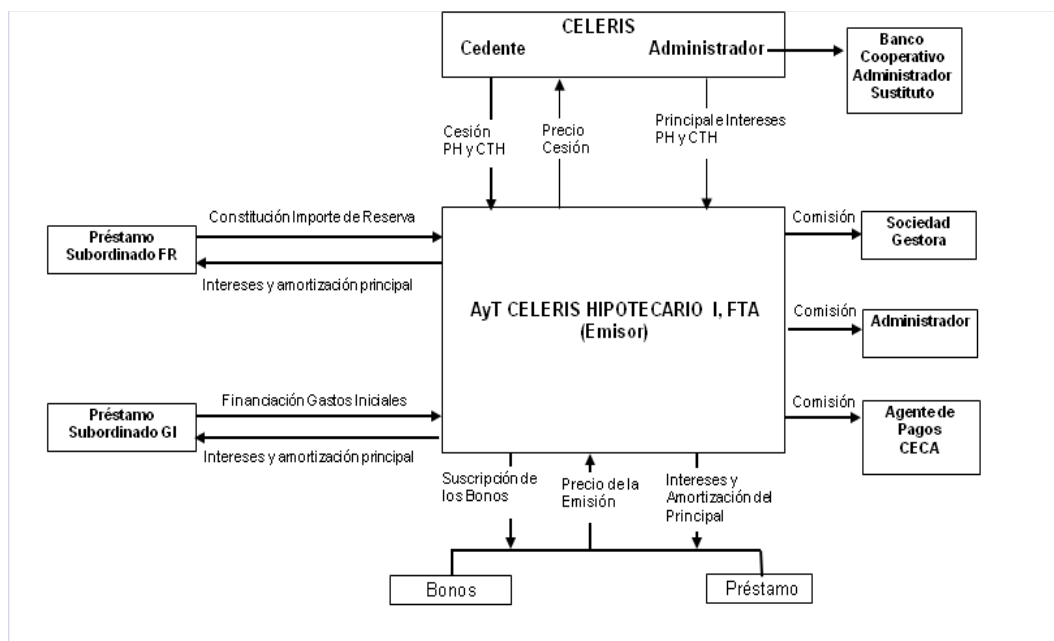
CELERIS
Cedente
Administrador

Banco Cooperativo Administrador Sustituto

Cesión PH y CTH

Precio Cesión

Principal e Intereses PH y CTH

Préstamo Subordinado FR

Constitución Importe de Reserva

Intereses y amortización principal

Comisión

Sociedad Gestora

AyT CELERIS HIPOTECARIO I, FTA (Emisor)

Comisión

Administrador

Préstamo Subordinado GI

Financiación Gastos Iniciales

Intereses y amortización principal

Comisión

Agente de Pagos CECA

Suscripción de los Bonos

Precio de la Emisión

Intereses y Amortización del Principal

Bonos

Préstamo